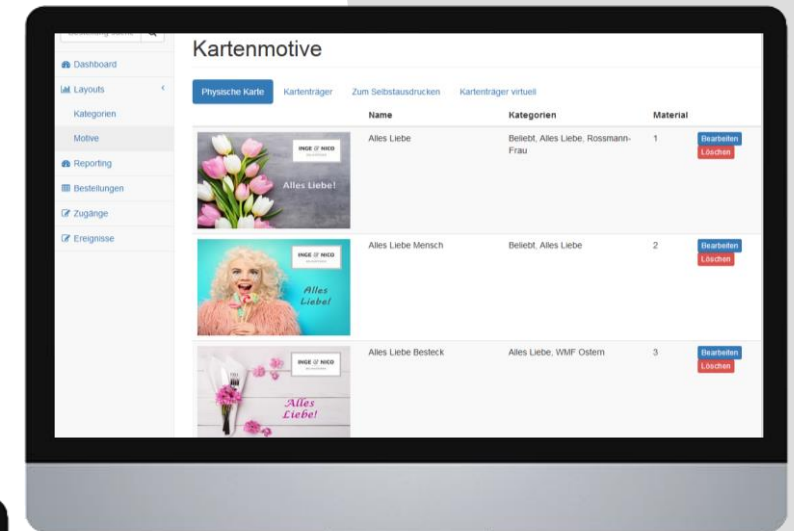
Dashboard
Layouts
Kategorien
Motive
Reporting
Bestellungen
Zugänge
Ereignisse

Kartenmotive

Physische Karte
Kartenträger
Zum Selbstausdrucken
Kartenträger virtuell

| | Name | Kategorien | Material | |
|---|---|---|---|---|
| INGE & NICO Alles Liebe! | Alles Liebe | Beliebt, Alles Liebe, Rossmann-Frau | 1 | Bearbeiten Löschen |
| INGE & NICO Alles Liebe! | Alles Liebe Mensch | Beliebt, Alles Liebe | 2 | Bearbeiten Löschen |
| INGE & NICO Alles Liebe! | Alles Liebe Besteck | Alles Liebe, WMF Ostern | 3 | Bearbeiten Löschen |